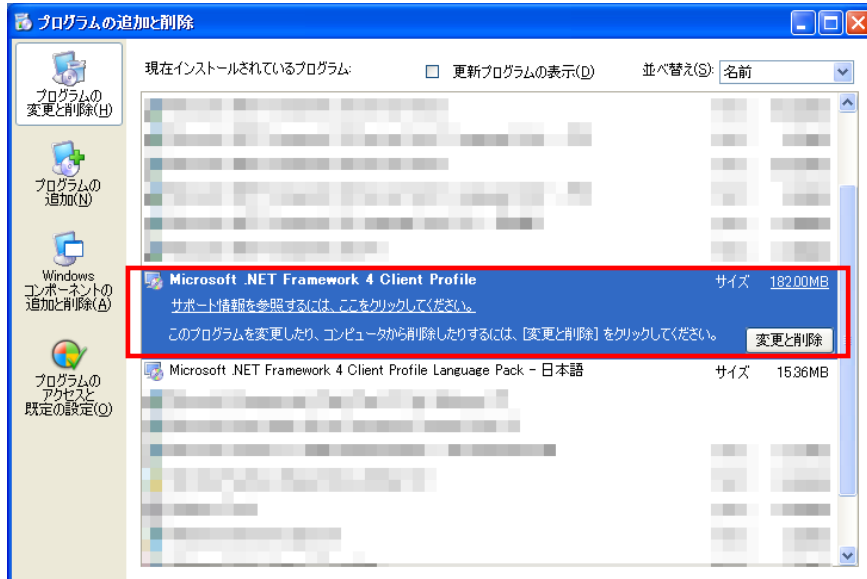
プログラムの追加と削除

プログラムの変更と削除(H)

プログラムの追加(N)

Windows コンポーネントの追加と削除(A)

プログラムのアクセスと既定の設定(O)

現在インストールされているプログラム:

更新プログラムの表示(D)

並べ替え(S): 名前

Microsoft .NET Framework 4 Client Profile

サイズ 182.00MB

サポート情報を参照するには、ここをクリックしてください。

このプログラムを変更したり、コンピュータから削除したりするには、[変更と削除] をクリックしてください。

変更と削除

Microsoft .NET Framework 4 Client Profile Language Pack - 日本語

サイズ 15.36MB